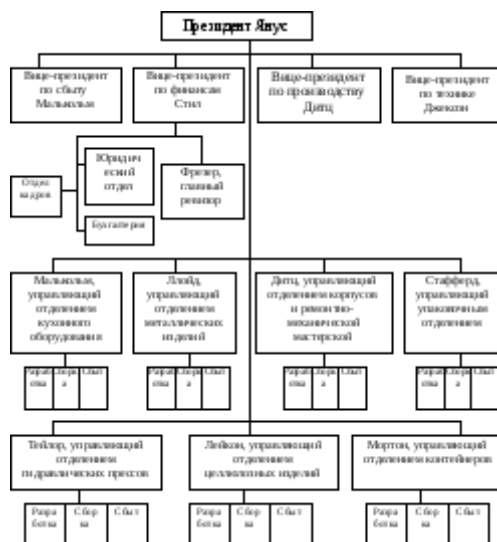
Президент Янус

Вице-президент по сбыту Малькольм

Вице-президент по финансам Стил

Вице-президент по производству Дитц

Вице-президент по технике Джексон

Отдел кадров

Юридический отдел

Бухгалтерия

Фрезер, главный ревизор

Малькольм, управляющий отделением кухонного оборудования

Ллойд, управляющий отделением металлических изделий

Дитц, управляющий отделением корпусов и ремонтно-механической мастерской

Стаффорд, управляющий упаковочным отделением

| Разработка | Сборка | Сбыт |
|---|---|---|

| Разработка | Сборка | Сбыт |
|---|---|---|

| Разработка | Сборка | Сбыт |
|---|---|---|

| Разработка | Сборка | Сбыт |
|---|---|---|

Тейлор, управляющий отделением гидравлических прессов

Лейкон, управляющий отделением целлюлозных изделий

Мортон, управляющий отделением контейнеров

| Разработка | Сборка | Сбыт |
|---|---|---|

| Разработка | Сборка | Сбыт |
|---|---|---|

| Разработка | Сборка | Сбыт |
|---|---|---|